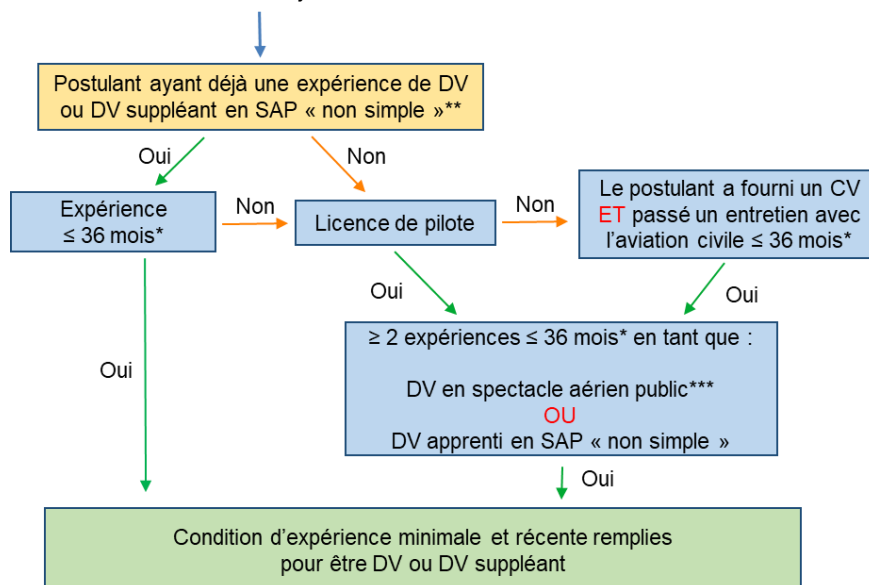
Postulant ayant déjà une expérience de DV ou DV suppléant en SAP « non simple »**

Oui

Non

Expérience ≤ 36 mois*

Non

Licence de pilote

Non

Le postulant a fourni un CV ET passé un entretien avec l'aviation civile ≤ 36 mois*

Oui

Oui

≥ 2 expériences ≤ 36 mois* en tant que :

DV en spectacle aérien public***
OU
DV apprenti en SAP « non simple »

Oui

Oui

Condition d'expérience minimale et récente remplies pour être DV ou DV suppléant